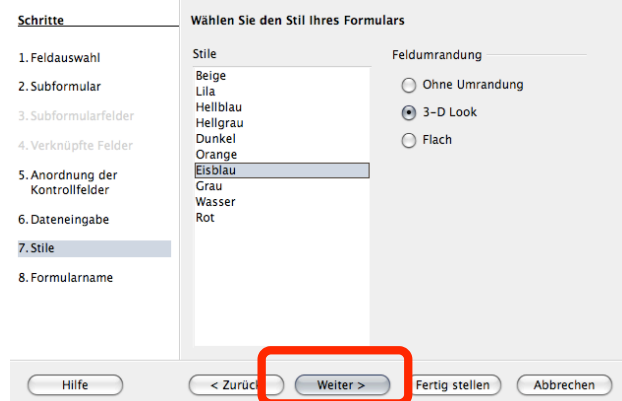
Schritte

1. Feldauswahl
2. Subformular
3. Subformularfelder
4. Verknüpfte Felder
5. Anordnung der Kontrollfelder
6. Dateneingabe
7. Stile
8. Formularname

Wählen Sie den Stil Ihres Formulars

Stile

Beige
Lila
Hellblau
Hellgrau
Dunkel
Orange
Eisblau
Grau
Wasser
Rot

Feldumrandung

Ohne Umrandung
3-D Look
Flach

Hilfe
< Zurück
Weiter >
Fertig stellen
Abbrechen